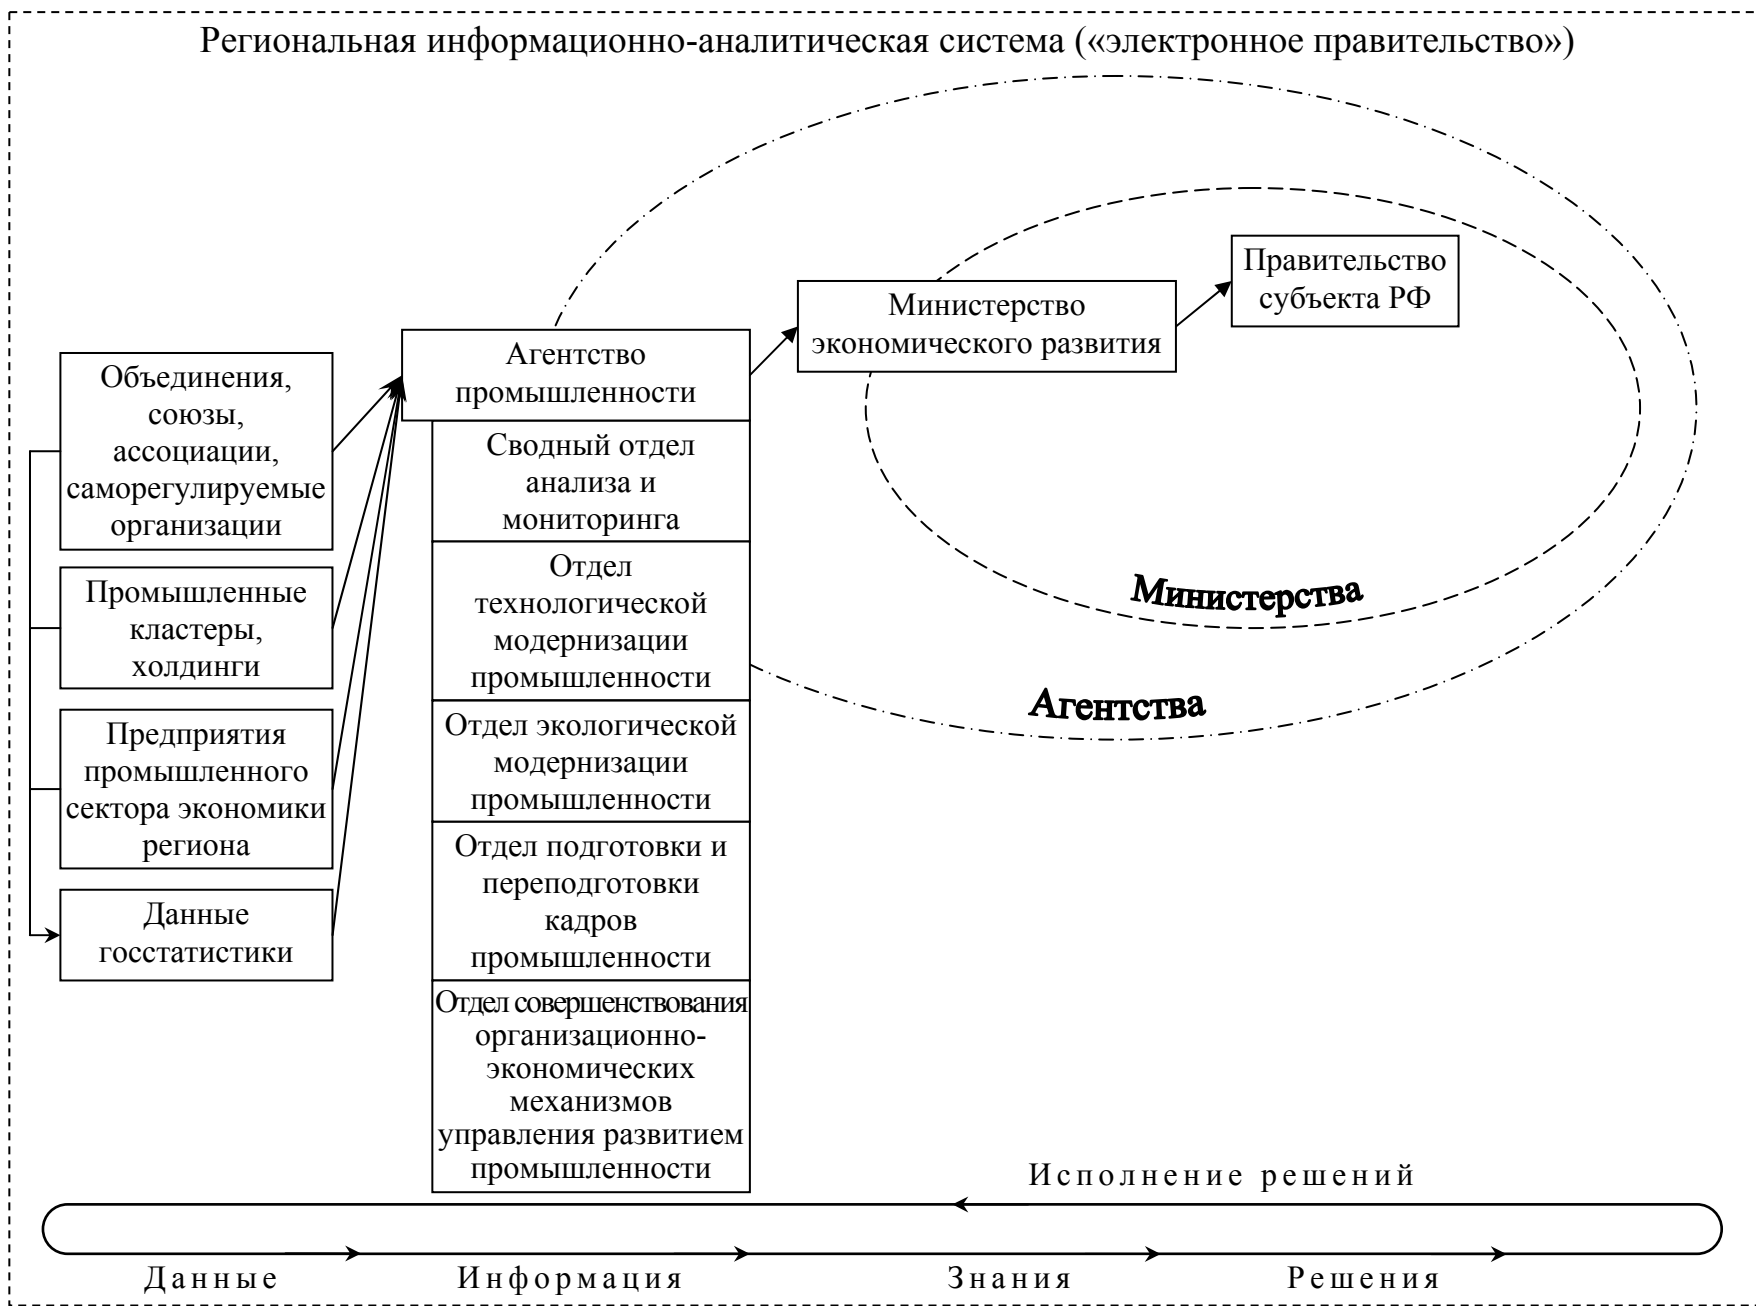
Региональная информационно-аналитическая система («электронное правительство»)

Объединения, союзы, ассоциации, саморегулируемые организации

Промышленные кластеры, холдинги

Предприятия промышленного сектора экономики региона

Данные госстатистики

Агентство промышленности

Сводный отдел анализа и мониторинга

Отдел технологической модернизации промышленности

Отдел экологической модернизации промышленности

Отдел подготовки и переподготовки кадров промышленности

Отдел совершенствования организационно-экономических механизмов управления развитием промышленности

Министерство экономического развития

Правительство субъекта РФ

Министерства

Агентства

Исполнение решений

Данные

Информация

Знания

Решения